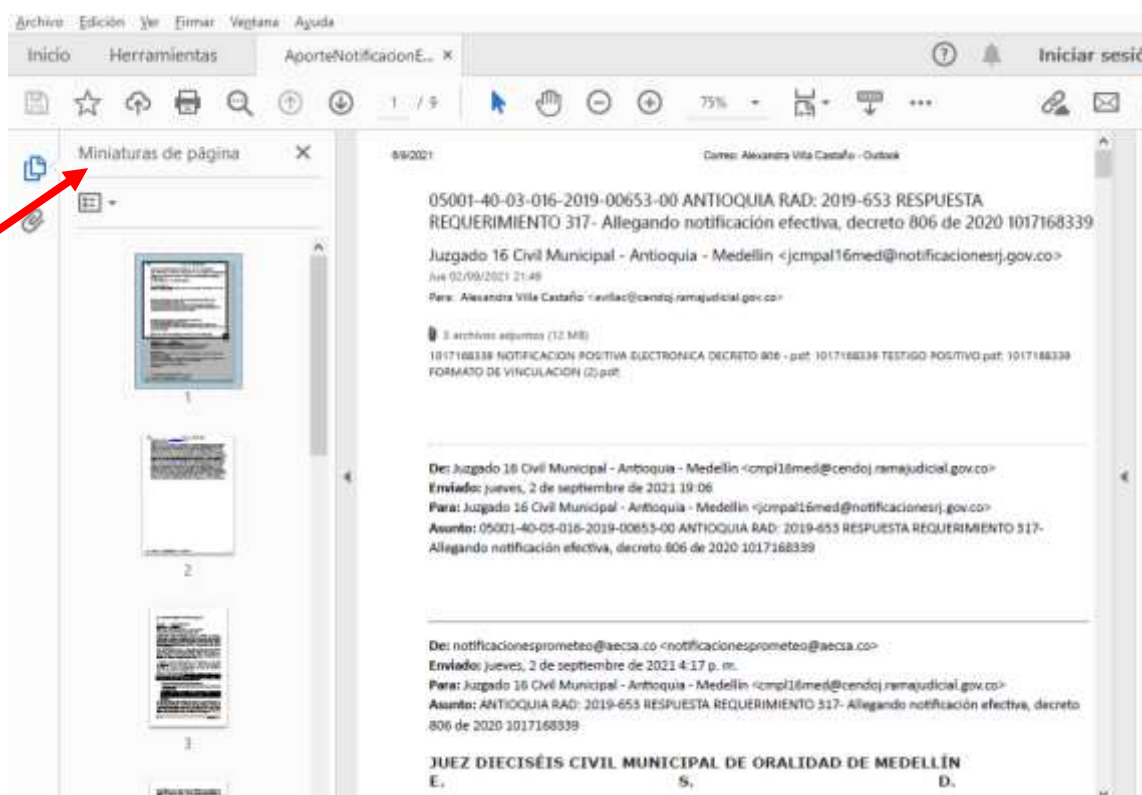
Archivo Edición Ver Firmar Ventana Ayuda

Inicio Herramientas AporteNotificacionE... ×

Iniciar sesió

1 / 9 75%

Miniaturas de página ×

1

2

3

6/9/2021 Correo: Alexandra Villa Castaño - Outlook

05001-40-03-016-2019-00653-00 ANTIOQUIA RAD: 2019-653 RESPUESTA REQUERIMIENTO 317- Allegando notificación efectiva, decreto 806 de 2020 1017168339

Juzgado 16 Civil Municipal - Antioquia - Medellin <jcmpal16med@notificacionesrj.gov.co>
Jue 02/09/2021 21:49
Para: Alexandra Villa Castaño <avillac@cendoj.ramajudicial.gov.co>

3 archivos adjuntos (12 MB)
1017168339 NOTIFICACION POSITIVA ELECTRONICA DECRETO 806 - pdf; 1017168339 TESTIGO POSITIVO.pdf; 1017168339 FORMATO DE VINCULACION (2).pdf;

De: Juzgado 16 Civil Municipal - Antioquia - Medellin <cmpl16med@cendoj.ramajudicial.gov.co>
Enviado: jueves, 2 de septiembre de 2021 19:06
Para: Juzgado 16 Civil Municipal - Antioquia - Medellin <jcmpal16med@notificacionesrj.gov.co>
Asunto: 05001-40-03-016-2019-00653-00 ANTIOQUIA RAD: 2019-653 RESPUESTA REQUERIMIENTO 317- Allegando notificación efectiva, decreto 806 de 2020 1017168339

De: notificacionesprometeo@aecsa.co <notificacionesprometeo@aecsa.co>
Enviado: jueves, 2 de septiembre de 2021 4:17 p. m.
Para: Juzgado 16 Civil Municipal - Antioquia - Medellin <cmpl16med@cendoj.ramajudicial.gov.co>
Asunto: ANTIOQUIA RAD: 2019-653 RESPUESTA REQUERIMIENTO 317- Allegando notificación efectiva, decreto 806 de 2020 1017168339

JUEZ DIECISÉIS CIVIL MUNICIPAL DE ORALIDAD DE MEDELLÍN
E. S. D.